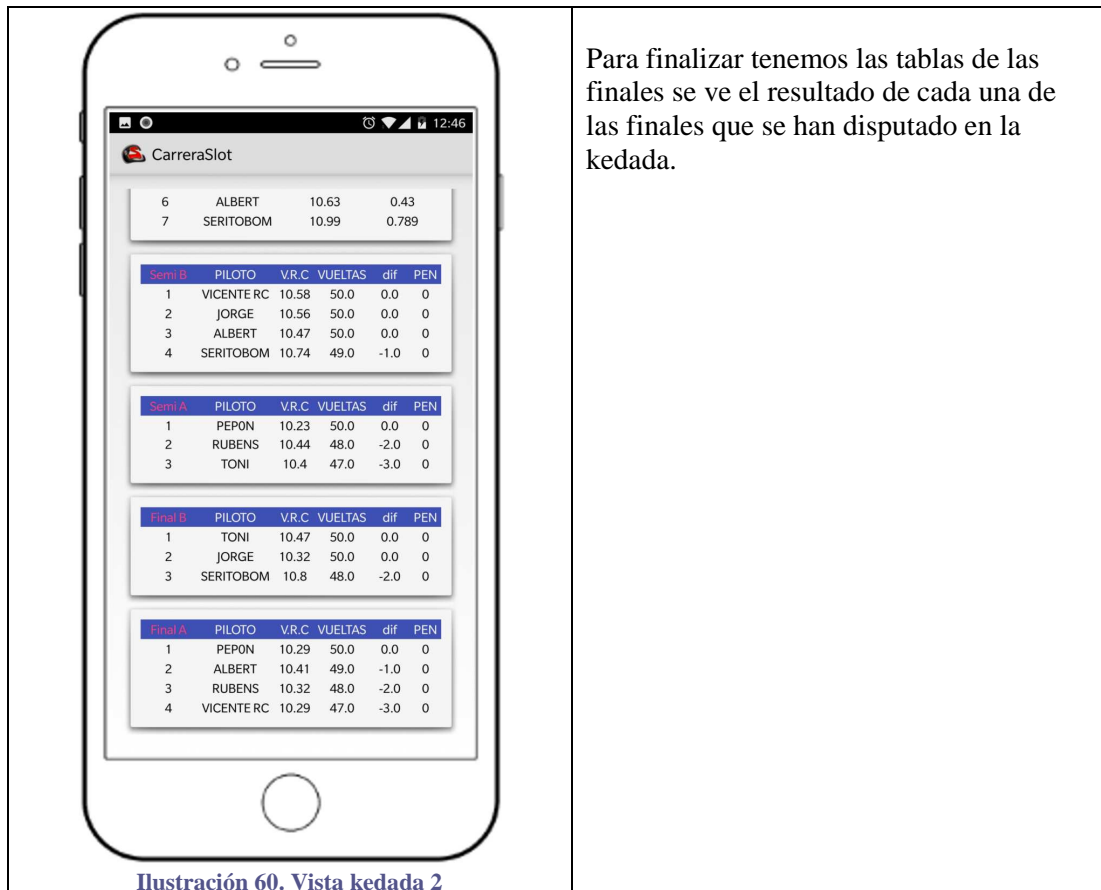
12:46

CarreraSlot

| | | | |
|---|---|---|---|
| 6 | ALBERT | 10.63 | 0.43 |
| 7 | SERITOBOM | 10.99 | 0.789 |

| Semi B | PILOTO | V.R.C | VUELTAS | dif | PEN |
|---|---|---|---|---|---|
| 1 | VICENTE RC | 10.58 | 50.0 | 0.0 | 0 |
| 2 | JORGE | 10.56 | 50.0 | 0.0 | 0 |
| 3 | ALBERT | 10.47 | 50.0 | 0.0 | 0 |
| 4 | SERITOBOM | 10.74 | 49.0 | -1.0 | 0 |

| Semi A | PILOTO | V.R.C | VUELTAS | dif | PEN |
|---|---|---|---|---|---|
| 1 | PEPON | 10.23 | 50.0 | 0.0 | 0 |
| 2 | RUBENS | 10.44 | 48.0 | -2.0 | 0 |
| 3 | TONI | 10.4 | 47.0 | -3.0 | 0 |

| Final B | PILOTO | V.R.C | VUELTAS | dif | PEN |
|---|---|---|---|---|---|
| 1 | TONI | 10.47 | 50.0 | 0.0 | 0 |
| 2 | JORGE | 10.32 | 50.0 | 0.0 | 0 |
| 3 | SERITOBOM | 10.8 | 48.0 | -2.0 | 0 |

| Final A | PILOTO | V.R.C | VUELTAS | dif | PEN |
|---|---|---|---|---|---|
| 1 | PEPON | 10.29 | 50.0 | 0.0 | 0 |
| 2 | ALBERT | 10.41 | 49.0 | -1.0 | 0 |
| 3 | RUBENS | 10.32 | 48.0 | -2.0 | 0 |
| 4 | VICENTE RC | 10.29 | 47.0 | -3.0 | 0 |

Ilustración 60. Vista kedada 2

Para finalizar tenemos las tablas de las finales se ve el resultado de cada una de las finales que se han disputado en la kedada.